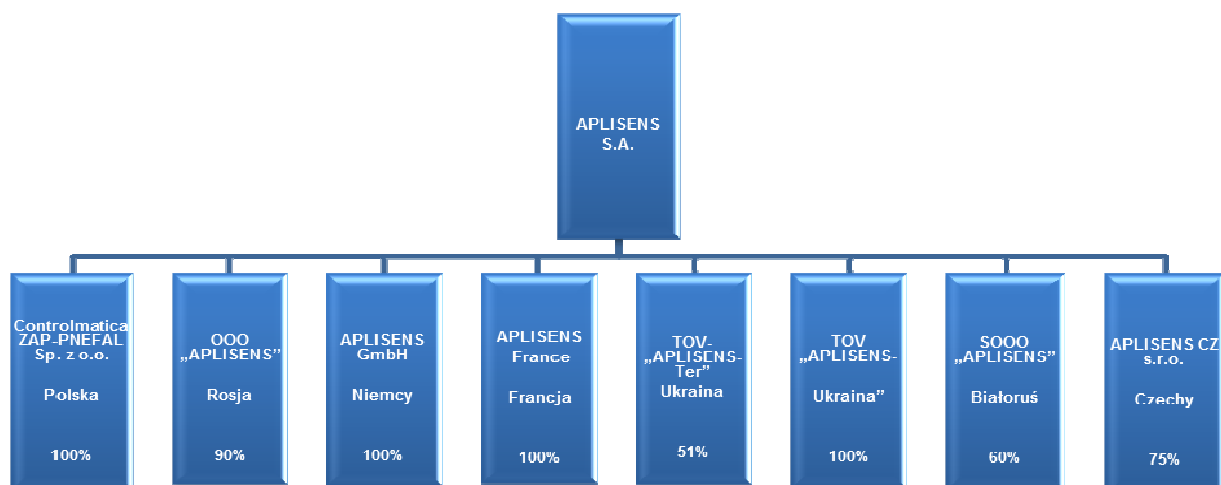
APLISENS S.A.

Controlmatica ZAP-PNEFAL Sp. z o.o.

Polska

100%

OOO „APLISENS”

Rosja

90%

APLISENS GmbH

Niemcy

100%

APLISENS France

Francja

100%

TOV-„APLISENS-Ter”

Ukraina

51%

TOV „APLISENS-

Ukraina”

100%

SOOO „APLISENS”

Białoruś

60%

APLISENS CZ s.r.o.

Czechy

75%